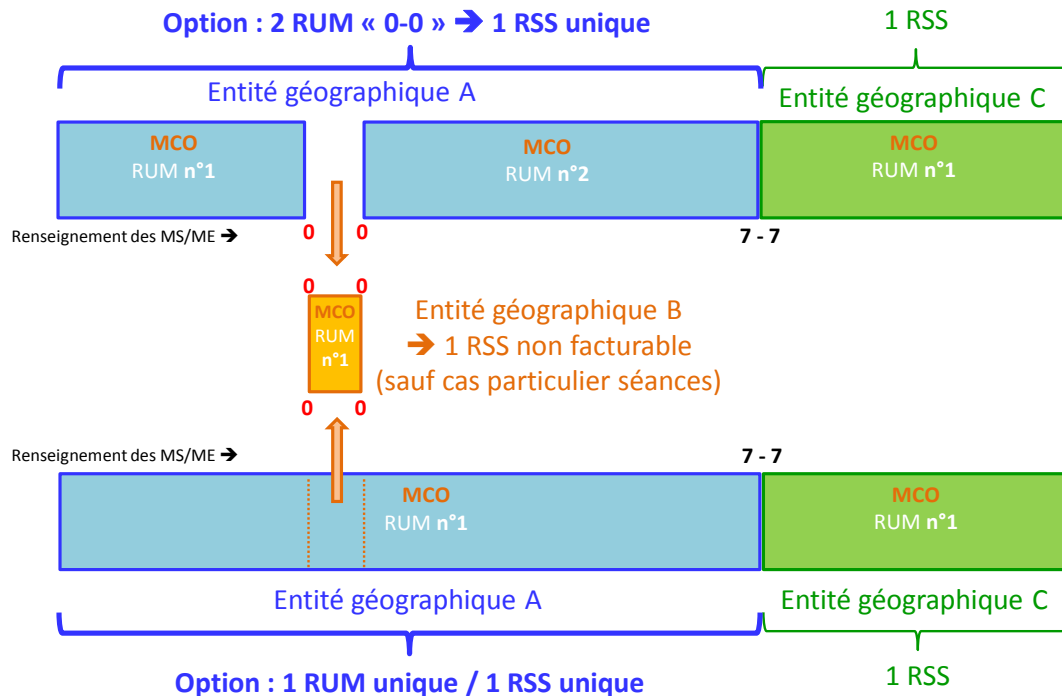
Option : 2 RUM « 0-0 » ➔ 1 RSS unique

1 RSS

Entité géographique A

Entité géographique C

MCO
RUM n°1

MCO
RUM n°2

MCO
RUM n°1

Renseignement des MS/ME ➔

0

0

7 - 7

0 0

MCO
RUM
n°1

0 0

Entité géographique B
➔ 1 RSS non facturable
(sauf cas particulier séances)

Renseignement des MS/ME ➔

7 - 7

MCO
RUM n°1

MCO
RUM n°1

Entité géographique A

Entité géographique C

Option : 1 RUM unique / 1 RSS unique

1 RSS